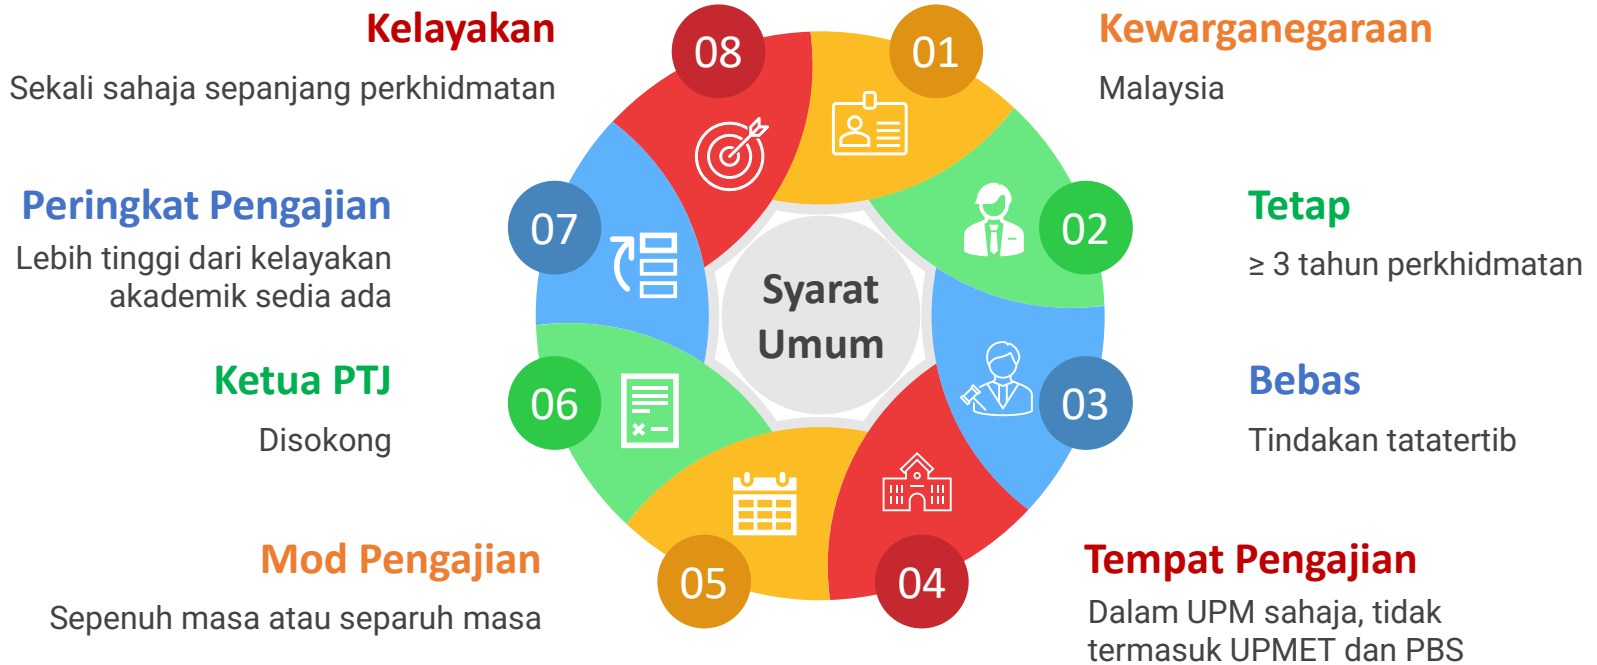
Kelayakan
Sekali sahaja sepanjang perkhidmatan

08

01

Kewarganegaraan
Malaysia

Peringkat Pengajian
Lebih tinggi dari kelayakan akademik sedia ada

07

Syarat Umum

02

Tetap
≥ 3 tahun perkhidmatan

Ketua PTJ
Disokong

06

03

Bebas
Tindakan tatatertib

Mod Pengajian
Sepenuh masa atau separuh masa

05

04

Tempat Pengajian
Dalam UPM sahaja, tidak termasuk UPMET dan PBS